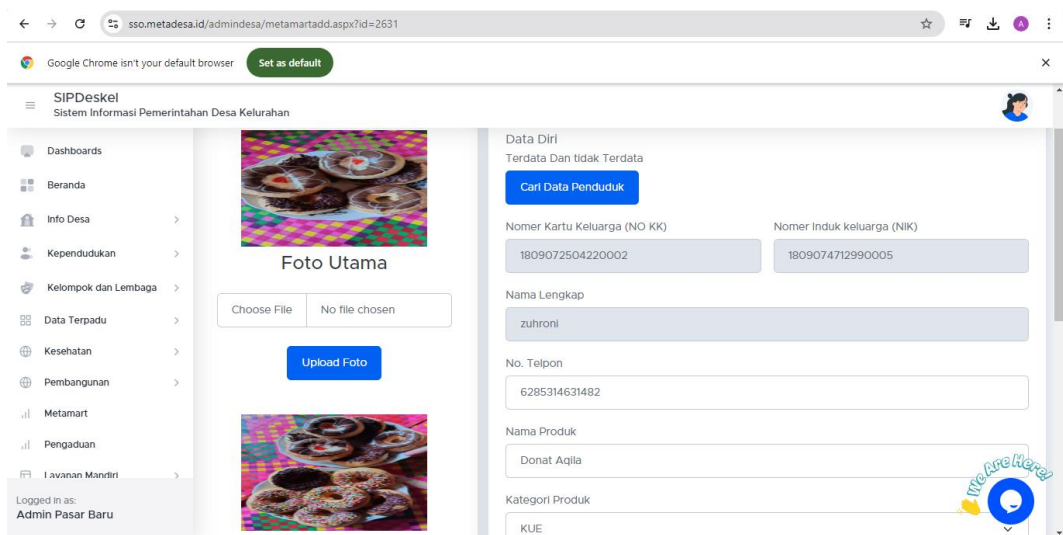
sso.metadesa.id/admindesa/metamartadd.aspx?id=2631

Google Chrome isn't your default browser Set as default

SIPDeskel
Sistem Informasi Pemerintahan Desa Kelurahan

Dashboards
Beranda
Info Desa
Kependudukan
Kelompok dan Lembaga
Data Terpadu
Kesehatan
Pembangunan
Metamart
Pengaduan
Layanan Mandiri

Logged in as:
Admin Pasar Baru

Foto Utama

Choose File No file chosen

Upload Foto

Data Diri
Terdata Dan tidak Terdata
Cari Data Penduduk

Nomer Kartu Keluarga (NO KK)
1809072504220002

Nomer Induk keluarga (NIK)
1809074712990005

Nama Lengkap
zuhroni

No. Telpon
6285314631482

Nama Produk
Donat Aqila

Kategori Produk
KUE

We Are Here!